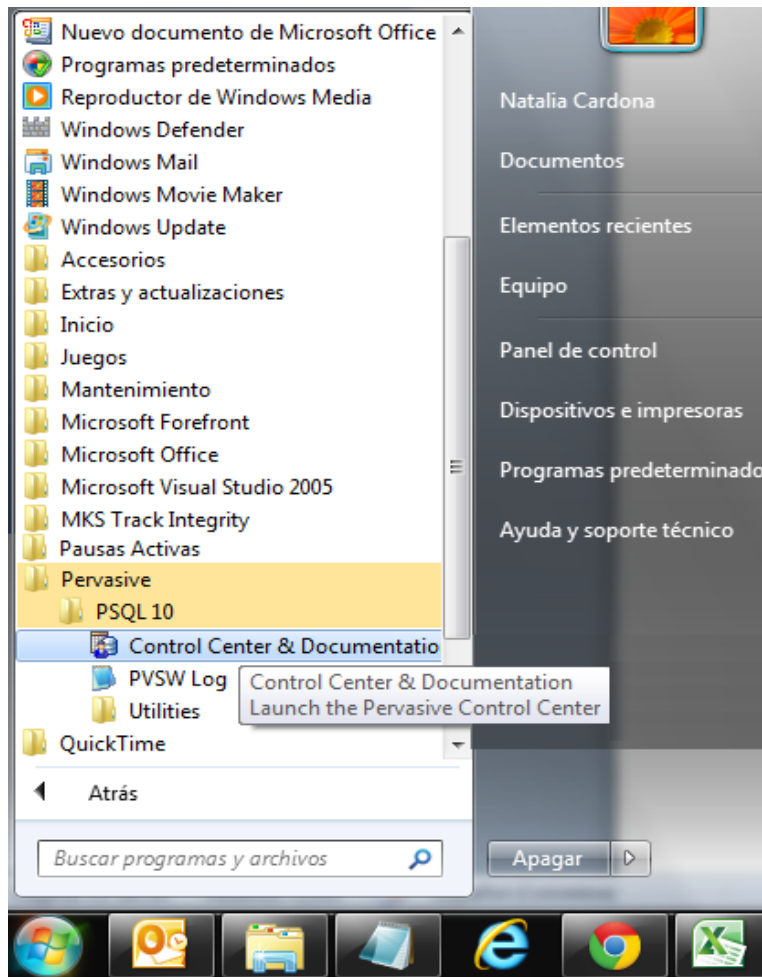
Nuevo documento de Microsoft Office
Programas predeterminados
Reproductor de Windows Media
Windows Defender
Windows Mail
Windows Movie Maker
Windows Update
Accesorios
Extras y actualizaciones
Inicio
Juegos
Mantenimiento
Microsoft Forefront
Microsoft Office
Microsoft Visual Studio 2005
MKS Track Integrity
Pausas Activas
Pervasive
PSQL 10
Control Center & Documentatio
PVSW Log
Utilities
QuickTime
Control Center & Documentation
Launch the Pervasive Control Center
Atrás
Buscar programas y archivos

Natalia Cardona
Documentos
Elementos recientes
Equipo
Panel de control
Dispositivos e impresoras
Programas predeterminado
Ayuda y soporte técnico
Apagar